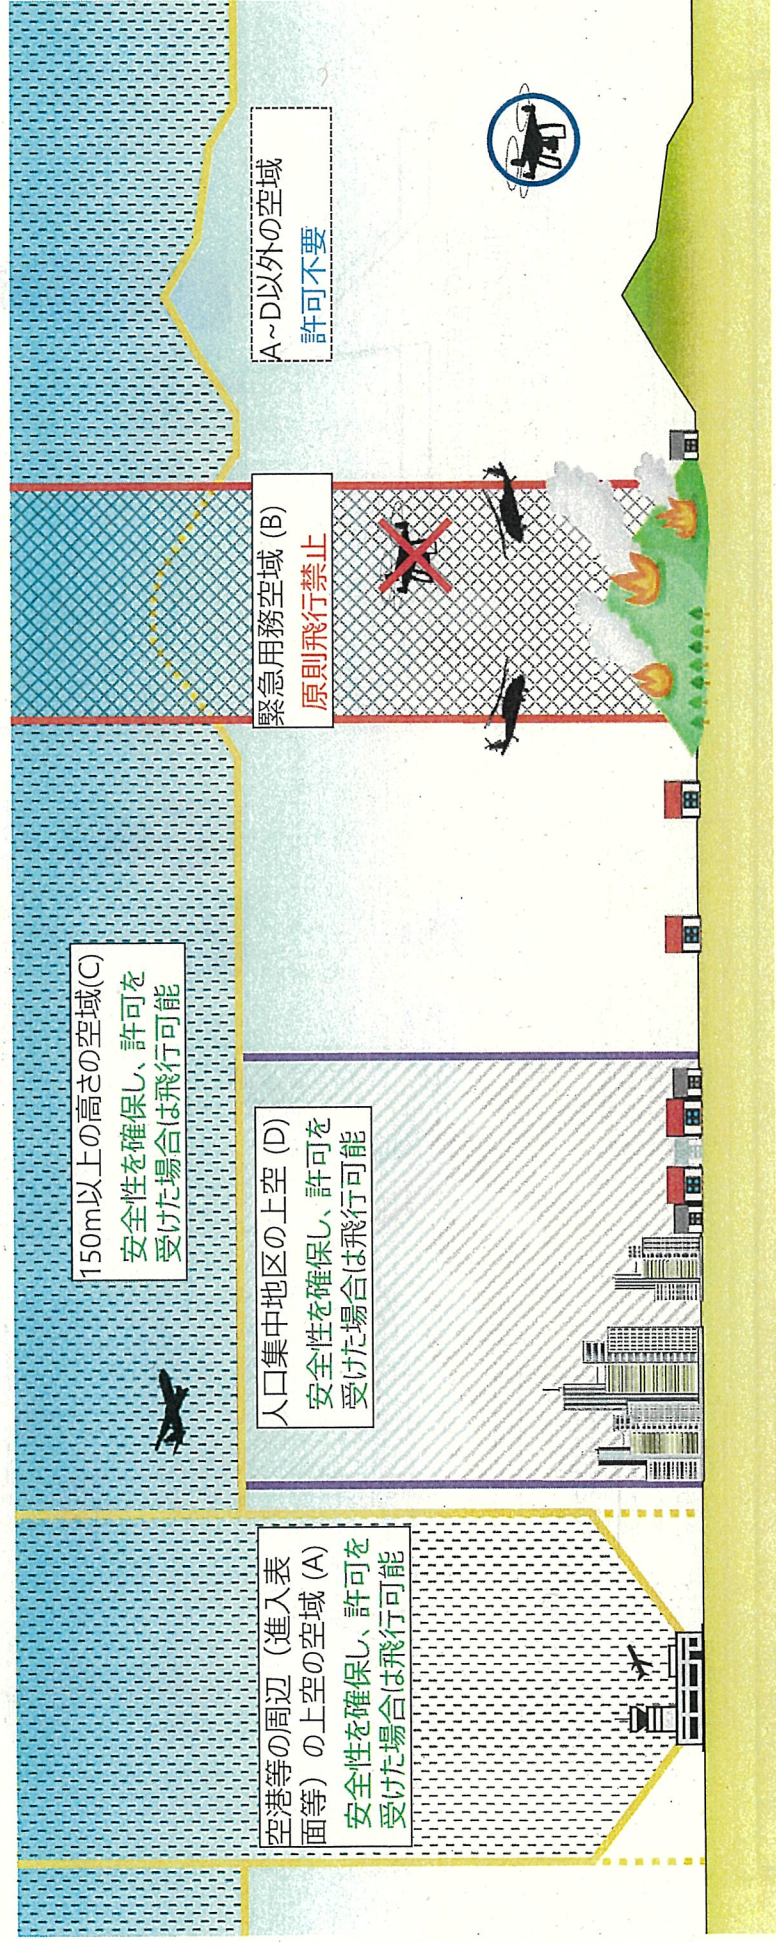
A~D以外の空域
許可不要

緊急用務空域（B）
原則飛行禁止

150m以上の高さの空域(C)
安全性を確保し、許可を受けた場合は飛行可能

人口集中地区の上空（D）
安全性を確保し、許可を受けた場合は飛行可能

空港等の周辺（進入表面等）の上空の空域（A）
安全性を確保し、許可を受けた場合は飛行可能